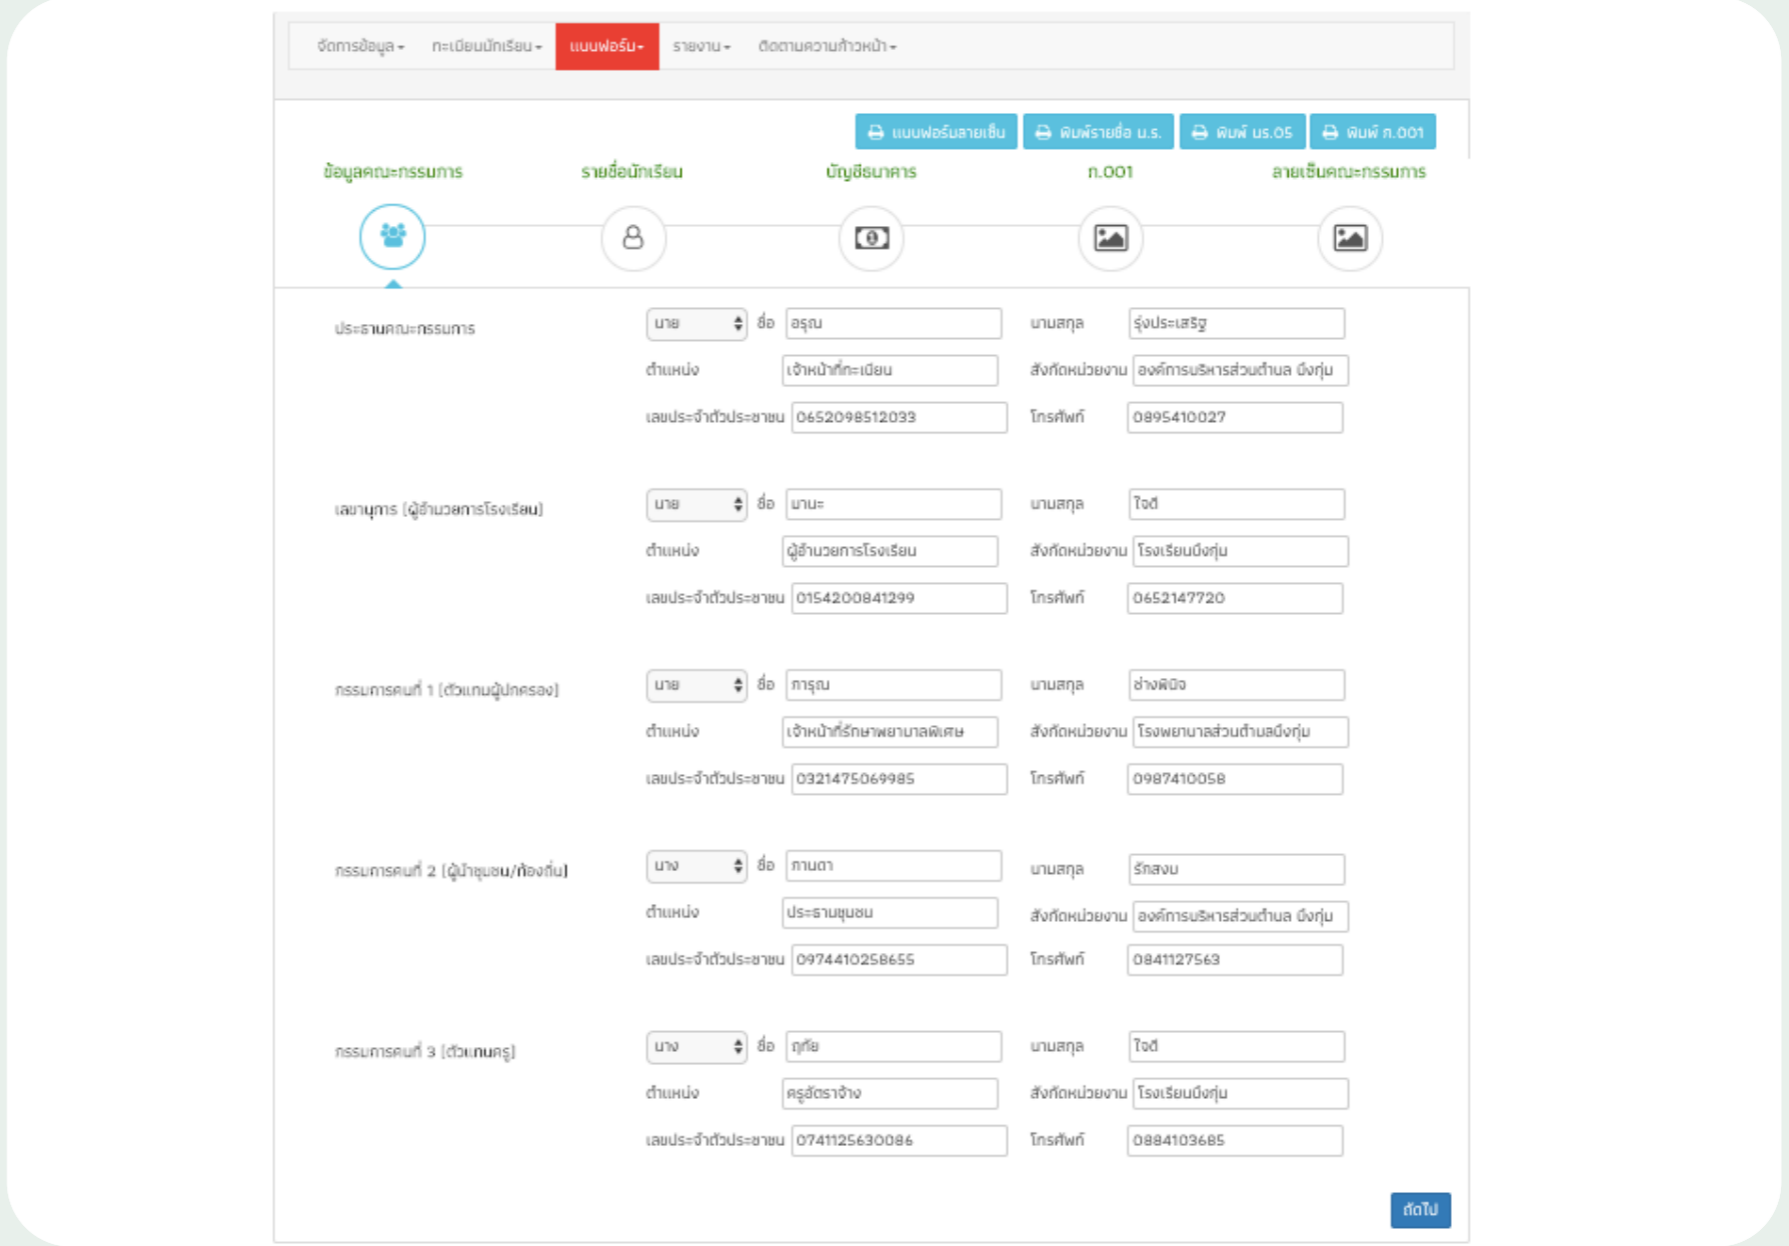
จัดการข้อมูล ▾ ทะเบียนนักเรียน ▾ แบบฟอร์ม ▾ รายงาน ▾ ติดตามความก้าวหน้า ▾

แบบฟอร์มลายเซ็น พิมพ์รายชื่อ น.ร. พิมพ์ นร.05 พิมพ์ ก.001

ข้อมูลคณะกรรมการ รายชื่อนักเรียน บัญชีธนาคาร ก.001 ลายเซ็นคณะกรรมการ

ประธานคณะกรรมการ
นาย ชื่อ อรุณ นามสกุล รุ่งประเสริฐ
ตำแหน่ง เจ้าหน้าที่ทะเบียน สังกัดหน่วยงาน องค์การบริหารส่วนตำบล บึงกุ่ม
เลขประจำตัวประชาชน 0652098512033 โทรศัพท์ 0895410027

เลขานุการ (ผู้อำนวยการโรงเรียน)
นาย ชื่อ มานะ นามสกุล ใจดี
ตำแหน่ง ผู้อำนวยการโรงเรียน สังกัดหน่วยงาน โรงเรียนบึงกุ่ม
เลขประจำตัวประชาชน 0154200841299 โทรศัพท์ 0652147720

กรรมการคนที่ 1 (ตัวแทนผู้ปกครอง)
นาย ชื่อ การุณ นามสกุล ช่างพินิจ
ตำแหน่ง เจ้าหน้าที่รักษาพยาบาลพิเศษ สังกัดหน่วยงาน โรงพยาบาลส่วนตำบลบึงกุ่ม
เลขประจำตัวประชาชน 0321475069985 โทรศัพท์ 0987410058

กรรมการคนที่ 2 (ผู้นำชุมชน/ท้องถิ่น)
นาง ชื่อ กานดา นามสกุล รักสงบ
ตำแหน่ง ประธานชุมชน สังกัดหน่วยงาน องค์การบริหารส่วนตำบล บึงกุ่ม
เลขประจำตัวประชาชน 0974410258655 โทรศัพท์ 0841127563

กรรมการคนที่ 3 (ตัวแทนครู)
นาง ชื่อ ฤทัย นามสกุล ใจดี
ตำแหน่ง ครูอัตราจ้าง สังกัดหน่วยงาน โรงเรียนบึงกุ่ม
เลขประจำตัวประชาชน 0741125630086 โทรศัพท์ 0884103685

ถัดไป